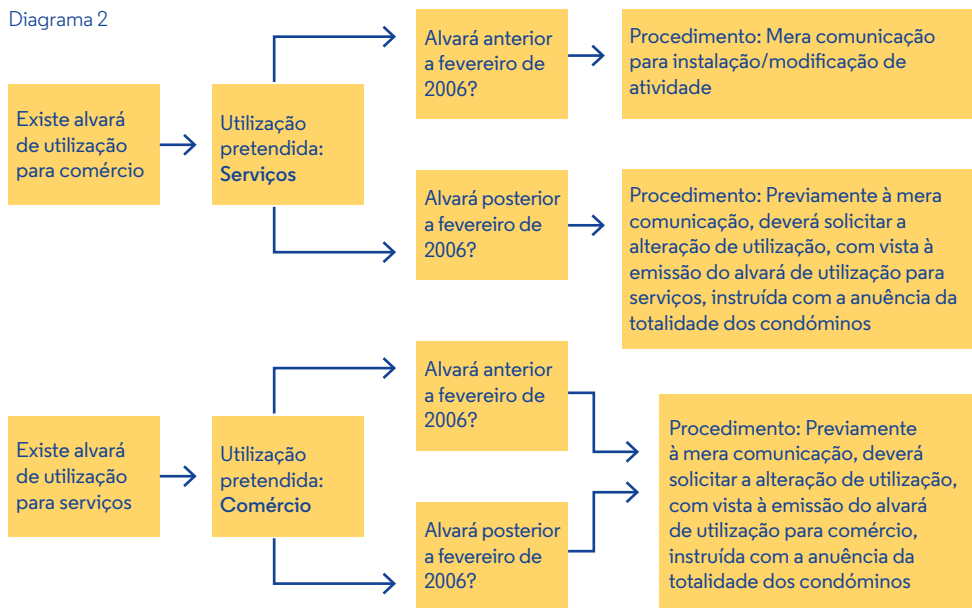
Diagrama 2

Existe alvará de utilização para comércio

Utilização pretendida: **Serviços**

Alvará anterior a fevereiro de 2006?

Procedimento: Mera comunicação para instalação/modificação de atividade

Alvará posterior a fevereiro de 2006?

Procedimento: Previamente à mera comunicação, deverá solicitar a alteração de utilização, com vista à emissão do alvará de utilização para serviços, instruída com a anuência da totalidade dos condóminos

Existe alvará de utilização para serviços

Utilização pretendida: **Comércio**

Alvará anterior a fevereiro de 2006?

Alvará posterior a fevereiro de 2006?

Procedimento: Previamente à mera comunicação, deverá solicitar a alteração de utilização, com vista à emissão do alvará de utilização para comércio, instruída com a anuência da totalidade dos condóminos